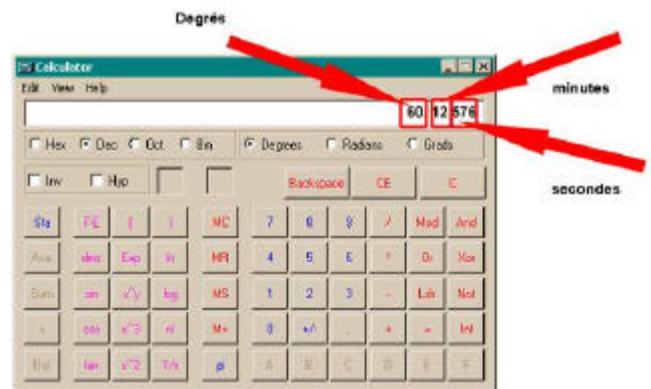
Degrés

minutes

secondes

Calculator

Edit View Help

60 12 576

Hex Dec Oct Bin

Degrees Radians Grads

Inv Hyp

Backspace CE C

Sta F-E ( ) MC 7 8 9 / Mod And

Ave dms Exp ln MR 4 5 6 * Or Xor

Sum sin x^y log MS 1 2 3 - Lsh Not

s cos x^3 n! M+ 0 +/- . + = Int

Dat tan x^2 1/x pi A B C D E F